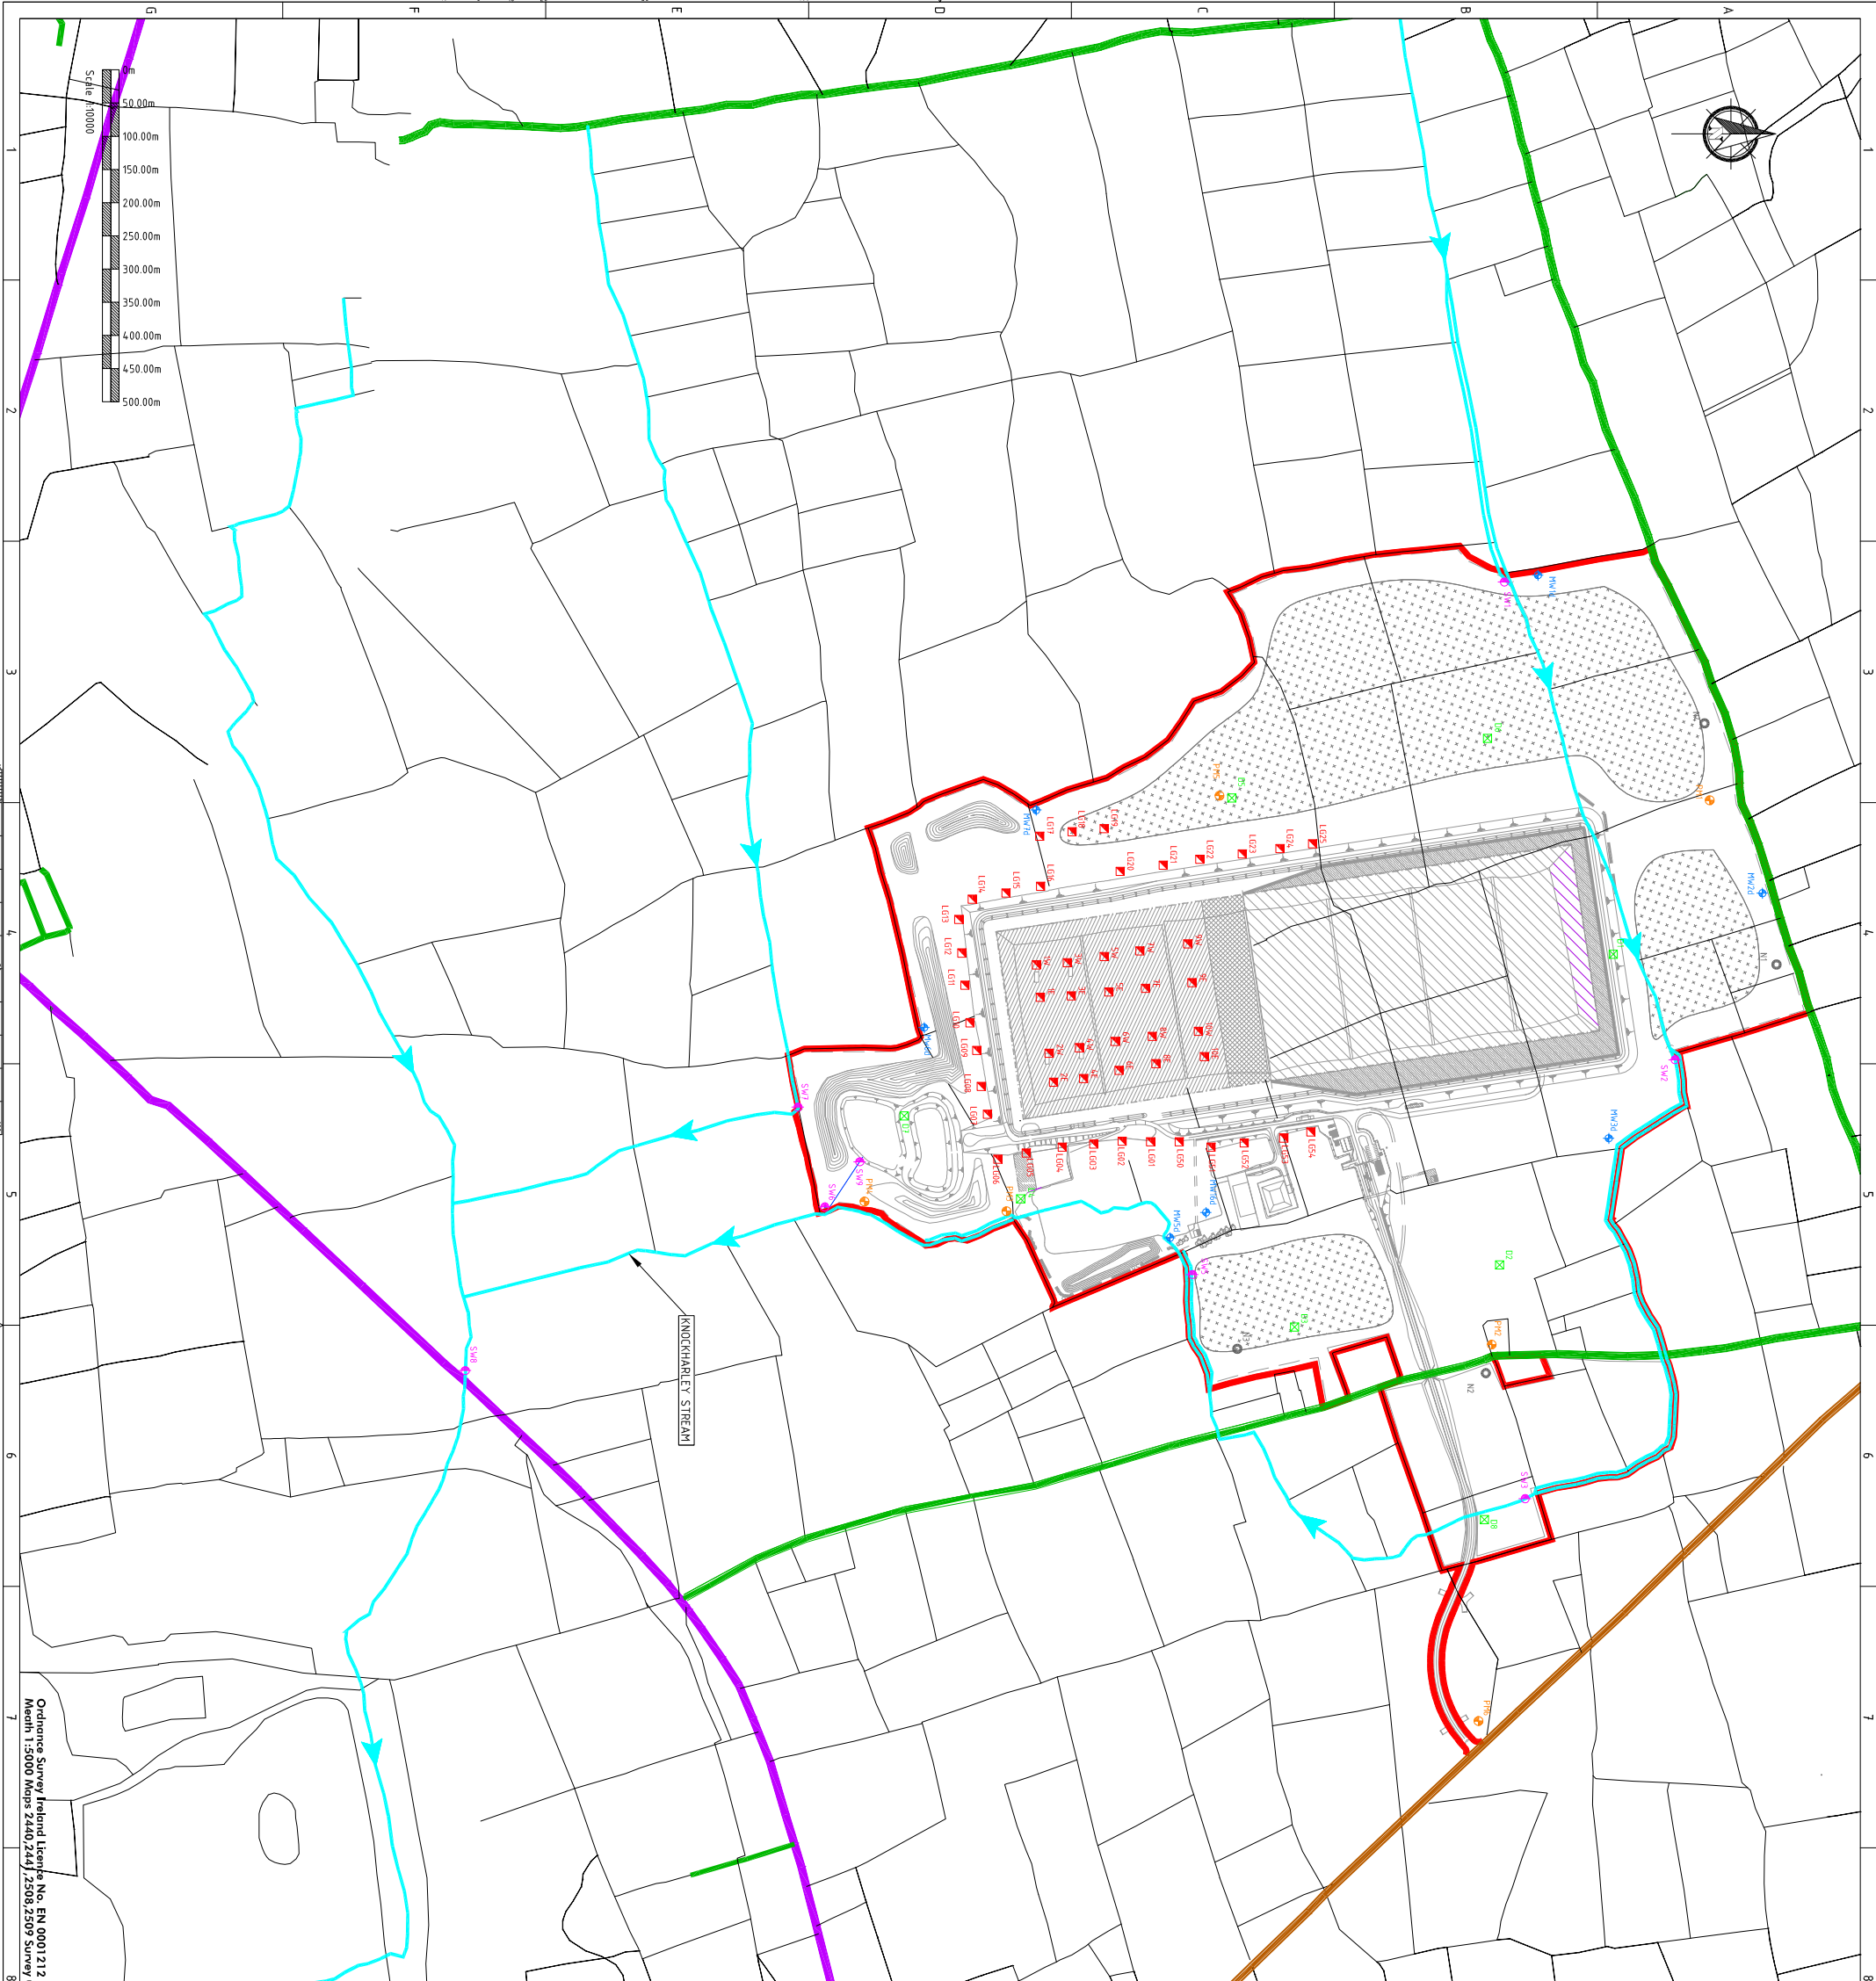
G
F
E
D
C
B
A

1
2
3
4
5
6
7
8

Scale 1:10000
0m
50.00m
100.00m
150.00m
200.00m
250.00m
300.00m
350.00m
400.00m
450.00m
500.00m

KNOCKHARLEY STREAM

SW1
SW2
SW3
SW4
SW5
SW6
SW7
SW8
SW9
MW1d
MW2d
MW3d
MW4d
MW5d
MW6d
MW7d
LG01
LG02
LG03
LG04
LG05
LG06
LG07
LG08
LG09
LG10
LG11
LG12
LG13
LG14
LG15
LG16
LG17
LG18
LG19
LG20
LG21
LG22
LG23
LG24
LG25
LG50
LG51
LG52
LG53
LG54
N1
N2
N3
N4
PM1
PM2
PM3
PM4
PM5
PM6
D1
D2
D3
D4
D5
D6
D7
D8

Ordnance Survey Ireland Licence No. EN 0001212
Meath 1:5000 Maps 2440,2441,2508,2509 Survey